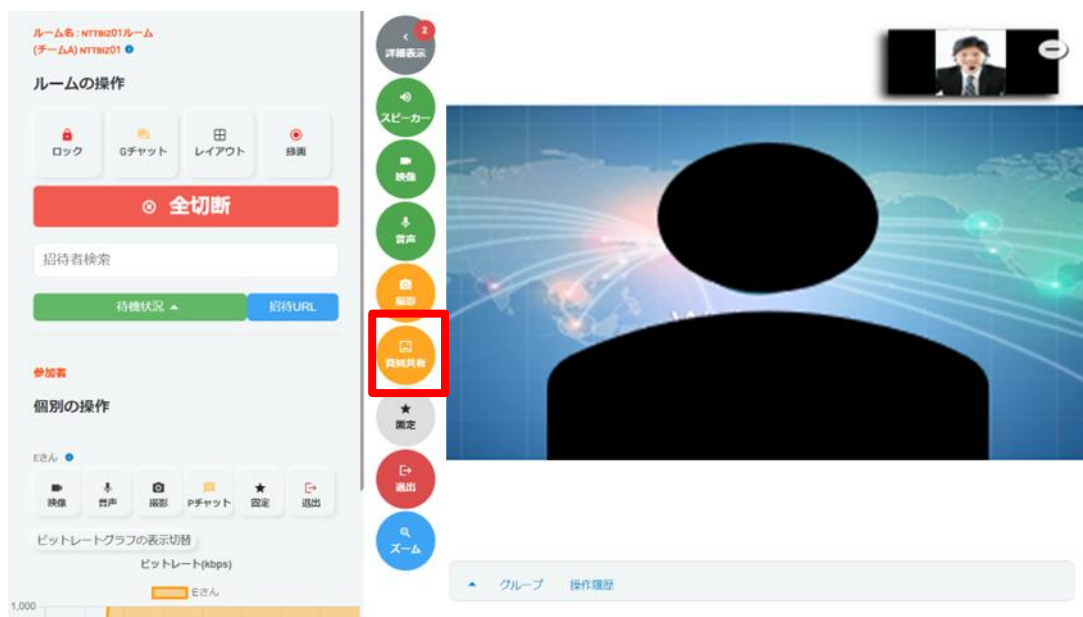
ルーム名：NTTBIZ01ルーム
(チームA) NTTBIZ01

ルームの操作

ロック
Gチャット
レイアウト
録画

⊗ 全切断

招待者検索

待機状況 ▲
招待URL

参加者

個別の操作

Eさん

映像
音声
撮影
Pチャット
固定
退出

ビットレートグラフの表示切替

ビットレート(kbps)

Eさん

1,000

2
詳細表示

スピーカー

映像

音声

撮影

資料共有

固定

退出

ズーム

▲ グループ 操作履歴